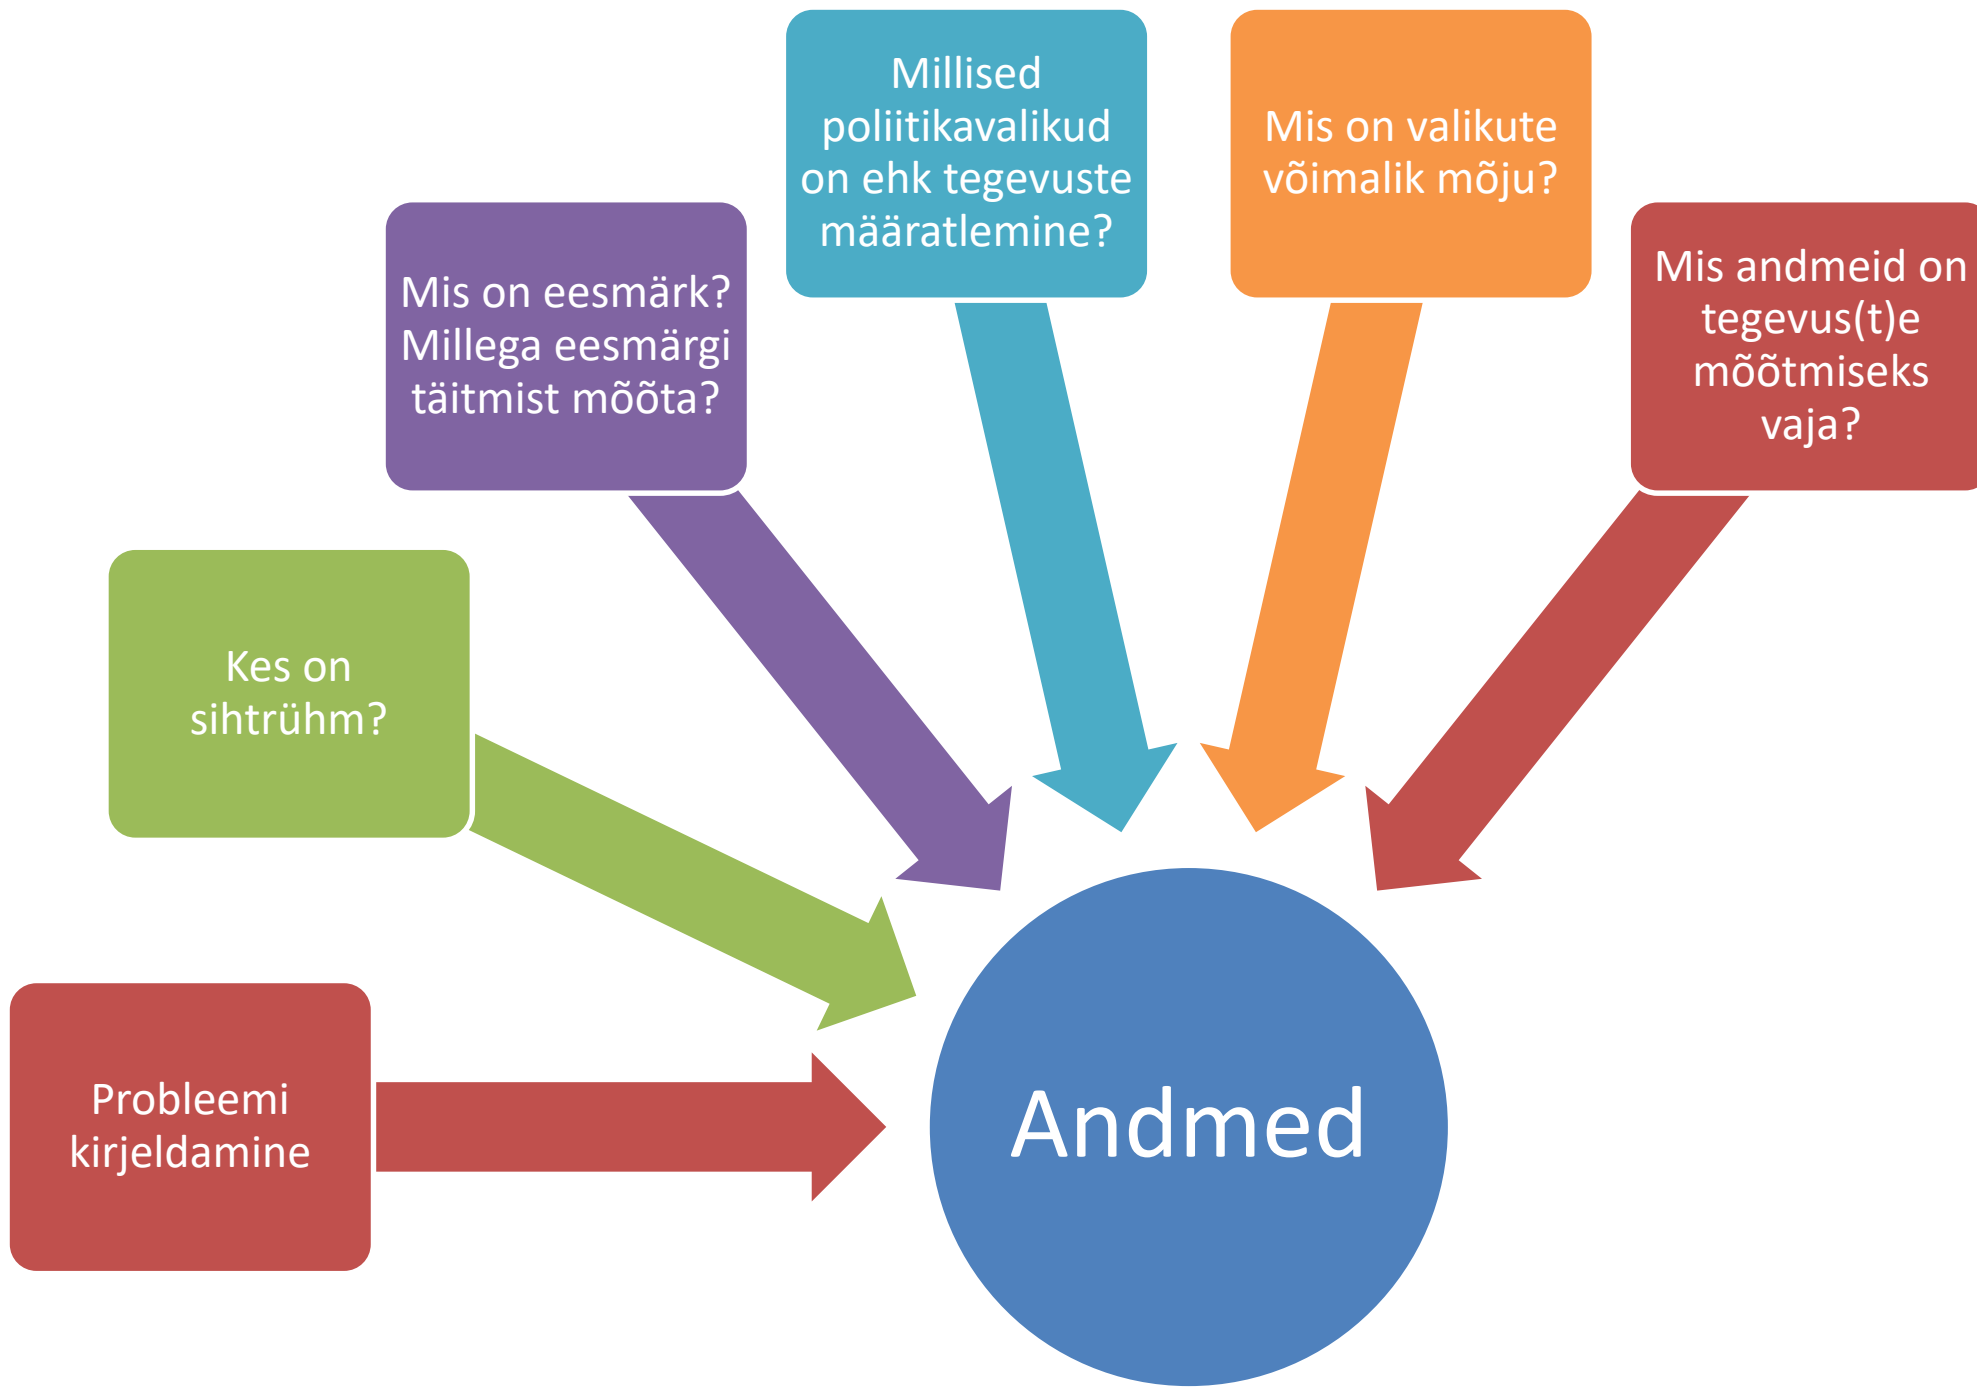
Probleemi kirjeldamine

Kes on sihtrühm?

Mis on eesmärk? Millega eesmärgi täitmist mõõta?

Millised poliitikavalikud on ehk tegevuste määratlemine?

Mis on valikute võimalik mõju?

Mis andmeid on tegevus(t)e mõõtmiseks vaja?

Andmed